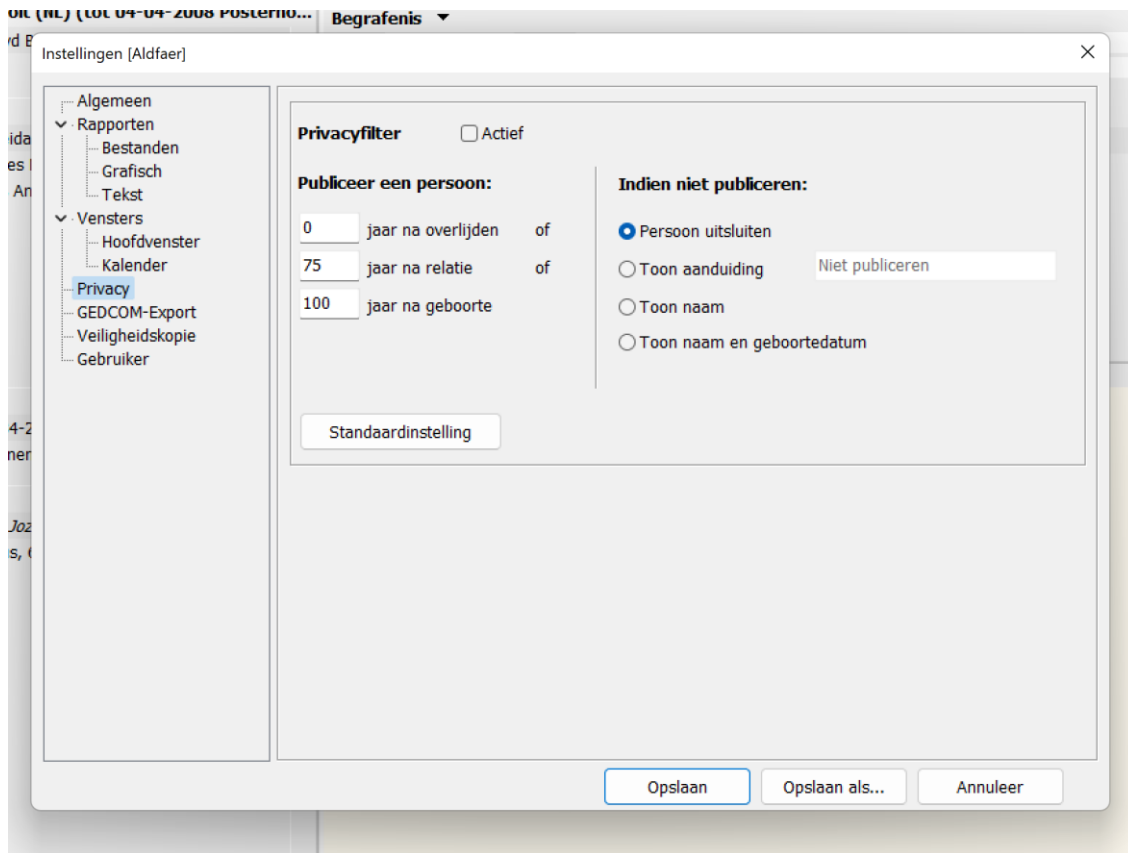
oit (NL) (tot 04-04-2008 Posterho... Begrafenis ▼

Instellingen [Aldfaer]

×

Algemeen
Rapporten
Bestanden
Grafisch
Tekst
Vensters
Hoofdvenster
Kalender
Privacy
GEDCOM-Export
Veiligheidskopie
Gebruiker

Privacyfilter ☐ Actief

Publiceer een persoon:

0 jaar na overlijden of
75 jaar na relatie of
100 jaar na geboorte

Indien niet publiceren:

Persoon uitsluiten
Toon aanduiding Niet publiceren
Toon naam
Toon naam en geboortedatum

Standaardinstelling

Opslaan Opslaan als... Annuleer